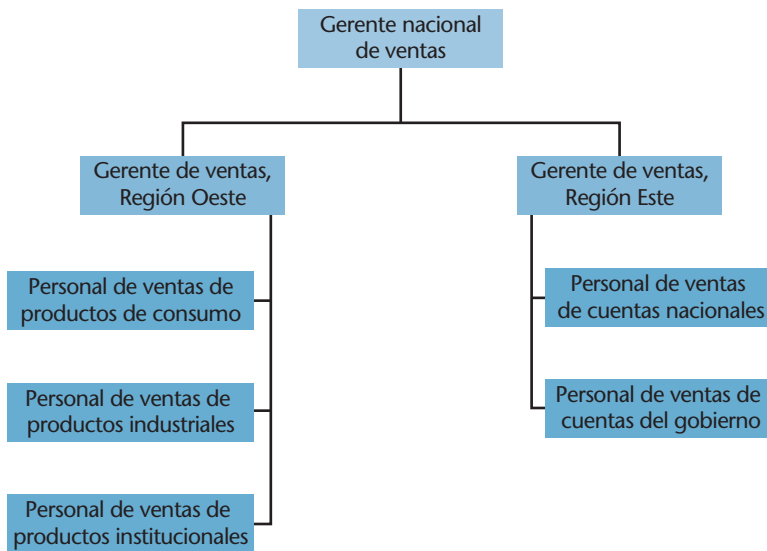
Gerente nacional de ventas

Gerente de ventas, Región Oeste

Gerente de ventas, Región Este

Personal de ventas de productos de consumo

Personal de ventas de productos industriales

Personal de ventas de productos institucionales

Personal de ventas de cuentas nacionales

Personal de ventas de cuentas del gobierno